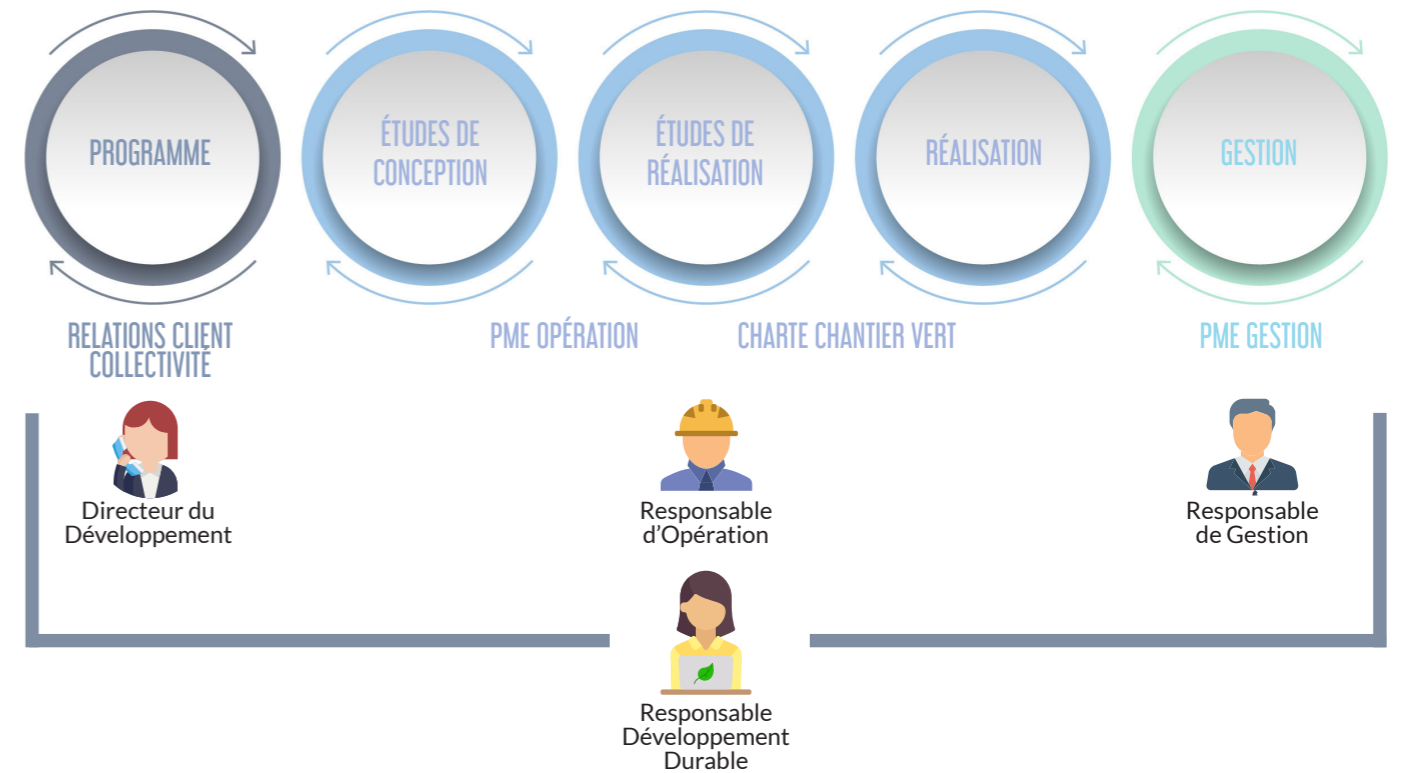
PROGRAMME

ÉTUDES DE CONCEPTION

ÉTUDES DE RÉALISATION

RÉALISATION

GESTION

RELATIONS CLIENT COLLECTIVITÉ

PME OPÉRATION

CHARTE CHANTIER VERT

PME GESTION

Directeur du Développement

Responsable d'Opération

Responsable de Gestion

Responsable Développement Durable